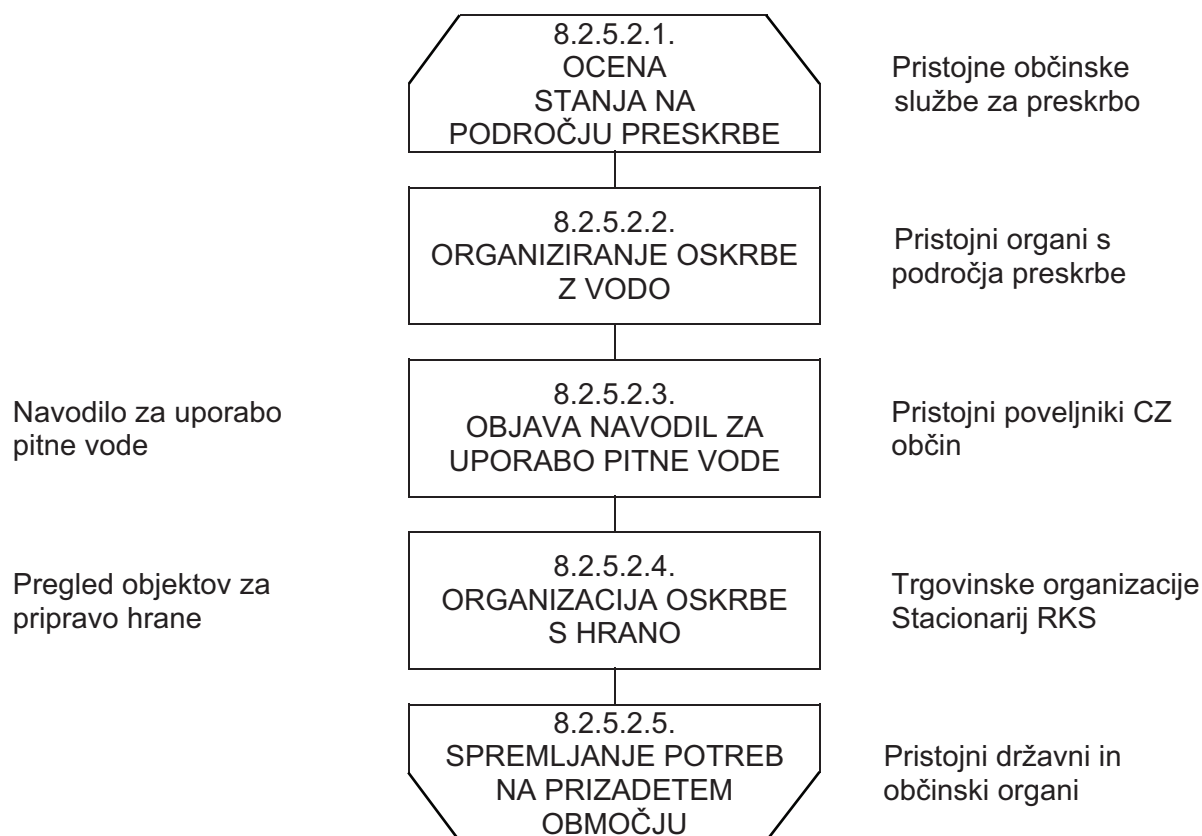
8.2.5.2.1.
OCENA
STANJA NA
PODROČJU PRESKRBE

Pristojne občinske službe za preskrbo

8.2.5.2.2.
ORGANIZIRANJE OSKRBE
Z VODO

Pristojni organi s področja preskrbe

Navodilo za uporabo pitne vode

8.2.5.2.3.
OBJAVA NAVODIL ZA
UPORABO PITNE VODE

Pristojni poveljniki CZ občin

Pregled objektov za pripravo hrane

8.2.5.2.4.
ORGANIZACIJA OSKRBE
S HRANO

Trgovinske organizacije
Stacionarij RKS

8.2.5.2.5.
SPREMLJANJE POTREB
NA PRIZADETEM
OBMOČJU

Pristojni državni in občinski organi